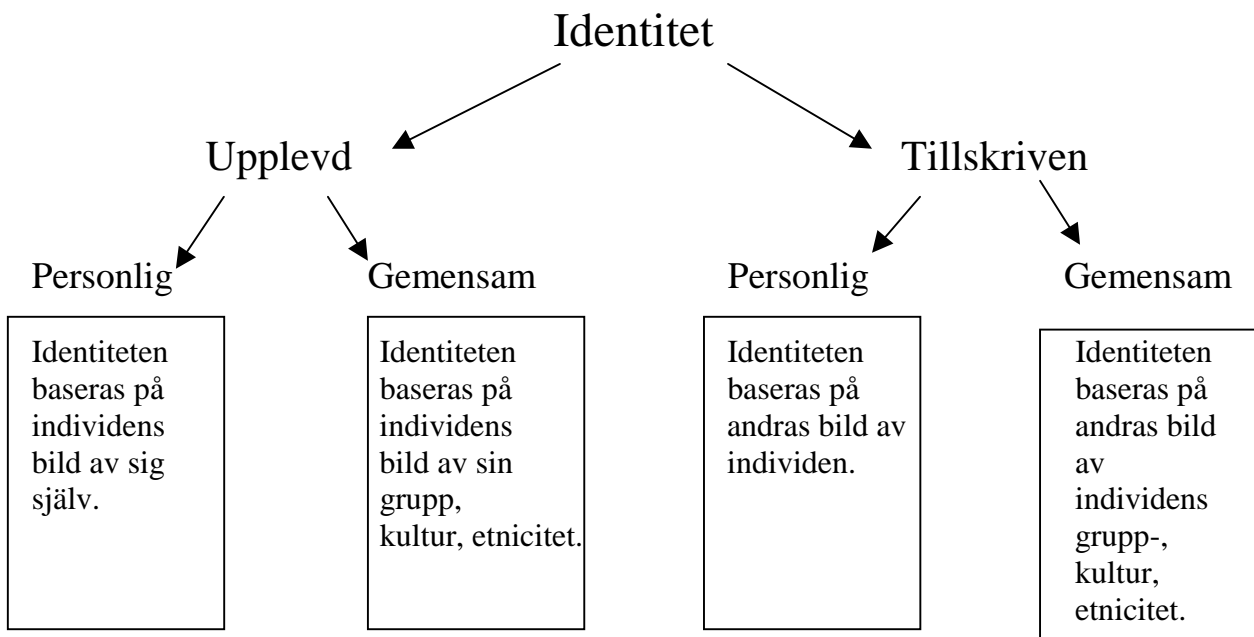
Identitet

Upplevd

Tillskriven

Personlig

Gemensam

Personlig

Gemensam

Identiteten baseras på individens bild av sig själv.

Identiteten baseras på individens bild av sin grupp, kultur, etnicitet.

Identiteten baseras på andras bild av individen.

Identiteten baseras på andras bild av individens grupp-, kultur, etnicitet.